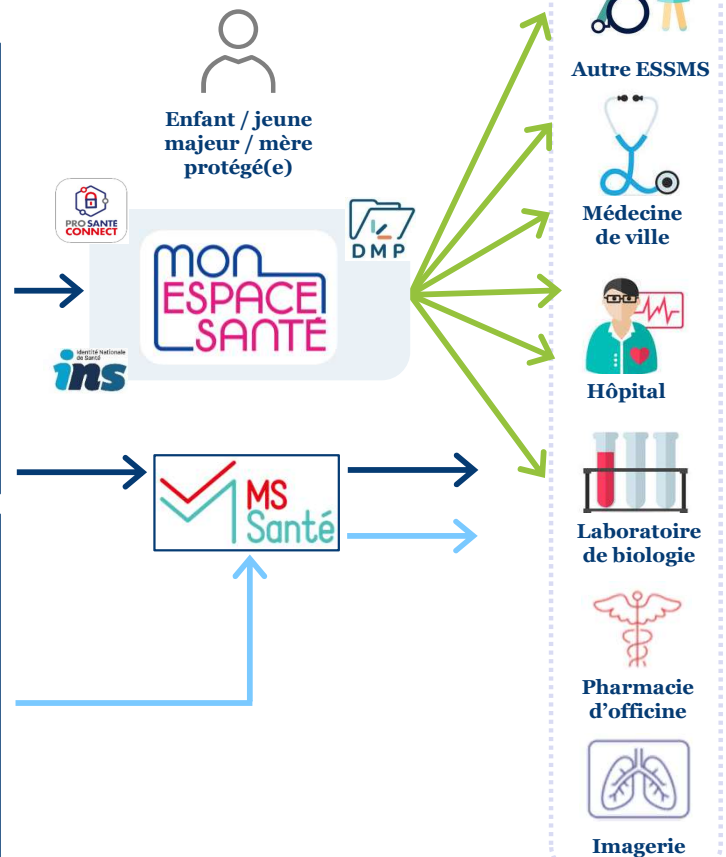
Enfant / jeune majeur / mère protégé(e)

PRO SANTE CONNECT

DMP

MON ESPACE SANTÉ

Identité Nationale de Santé
ins

MS Santé

Autre ESSMS

Médecine de ville

Hôpital

Laboratoire de biologie

Pharmacie d'officine

Imagerie